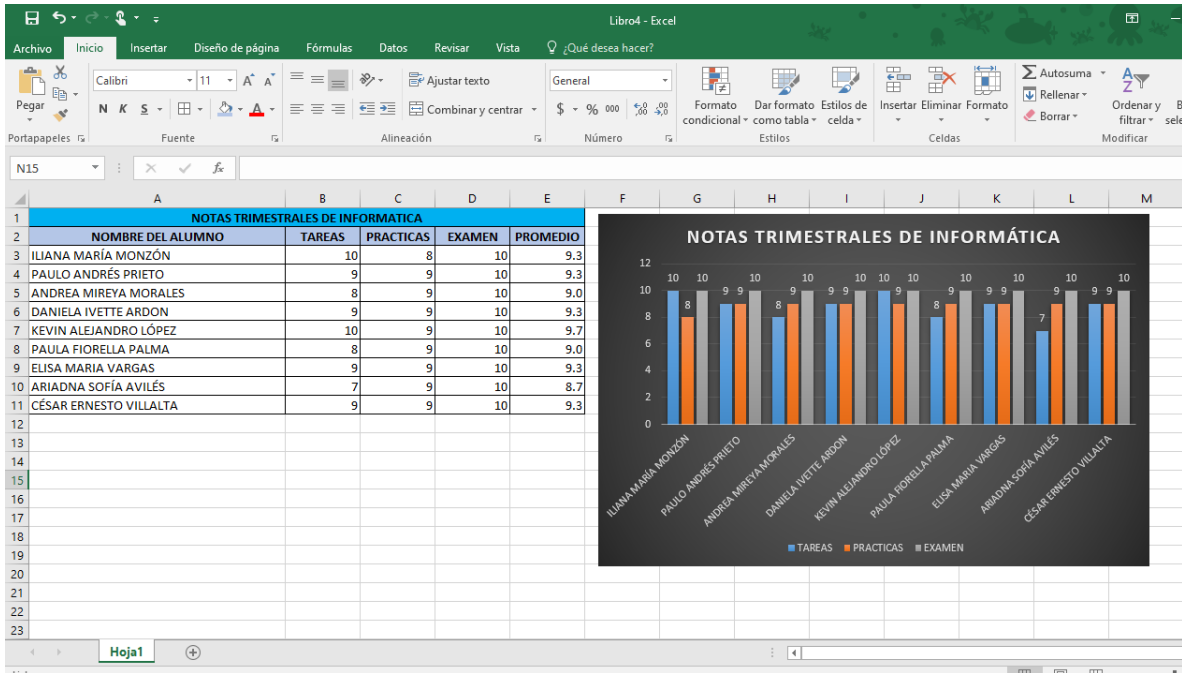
Libro4 - Excel

Archivo Inicio Insertar Diseño de página Fórmulas Datos Revisar Vista ¿Qué desea hacer?

Pegar Portapapeles Calibri 11 N K S Fuente Ajustar texto Combinar y centrar Alineación General $ % 000 Número Formato condicional Dar formato como tabla Estilos de celda Estilos Insertar Eliminar Formato Celdas Autosuma Rellenar Borrar Ordenar y filtrar Modificar

N15 $f_x$

| | A | B | C | D | E |
|---|---|---|---|---|---|
| 1 | NOTAS TRIMESTRALES DE INFORMATICA | | | | |
| 2 | NOMBRE DEL ALUMNO | TAREAS | PRACTICAS | EXAMEN | PROMEDIO |
| 3 | ILIANA MARÍA MONZÓN | 10 | 8 | 10 | 9.3 |
| 4 | PAULO ANDRÉS PRIETO | 9 | 9 | 10 | 9.3 |
| 5 | ANDREA MIREYA MORALES | 8 | 9 | 10 | 9.0 |
| 6 | DANIELA IVETTE ARDON | 9 | 9 | 10 | 9.3 |
| 7 | KEVIN ALEJANDRO LÓPEZ | 10 | 9 | 10 | 9.7 |
| 8 | PAULA FIORELLA PALMA | 8 | 9 | 10 | 9.0 |
| 9 | ELISA MARIA VARGAS | 9 | 9 | 10 | 9.3 |
| 10 | ARIADNA SOFÍA AVILÉS | 7 | 9 | 10 | 8.7 |
| 11 | CÉSAR ERNESTO VILLALTA | 9 | 9 | 10 | 9.3 |

NOTAS TRIMESTRALES DE INFORMÁTICA
12 10 8 6 4 2 0
10 8 10 9 9 10 8 9 10 9 9 10 10 9 10 8 9 10 9 9 10 7 9 10 9 9 10
ILIANA MARÍA MONZÓN PAULO ANDRÉS PRIETO ANDREA MIREYA MORALES DANIELA IVETTE ARDON KEVIN ALEJANDRO LÓPEZ PAULA FIORELLA PALMA ELISA MARIA VARGAS ARIADNA SOFÍA AVILÉS CÉSAR ERNESTO VILLALTA
TAREAS PRACTICAS EXAMEN

Hoja1